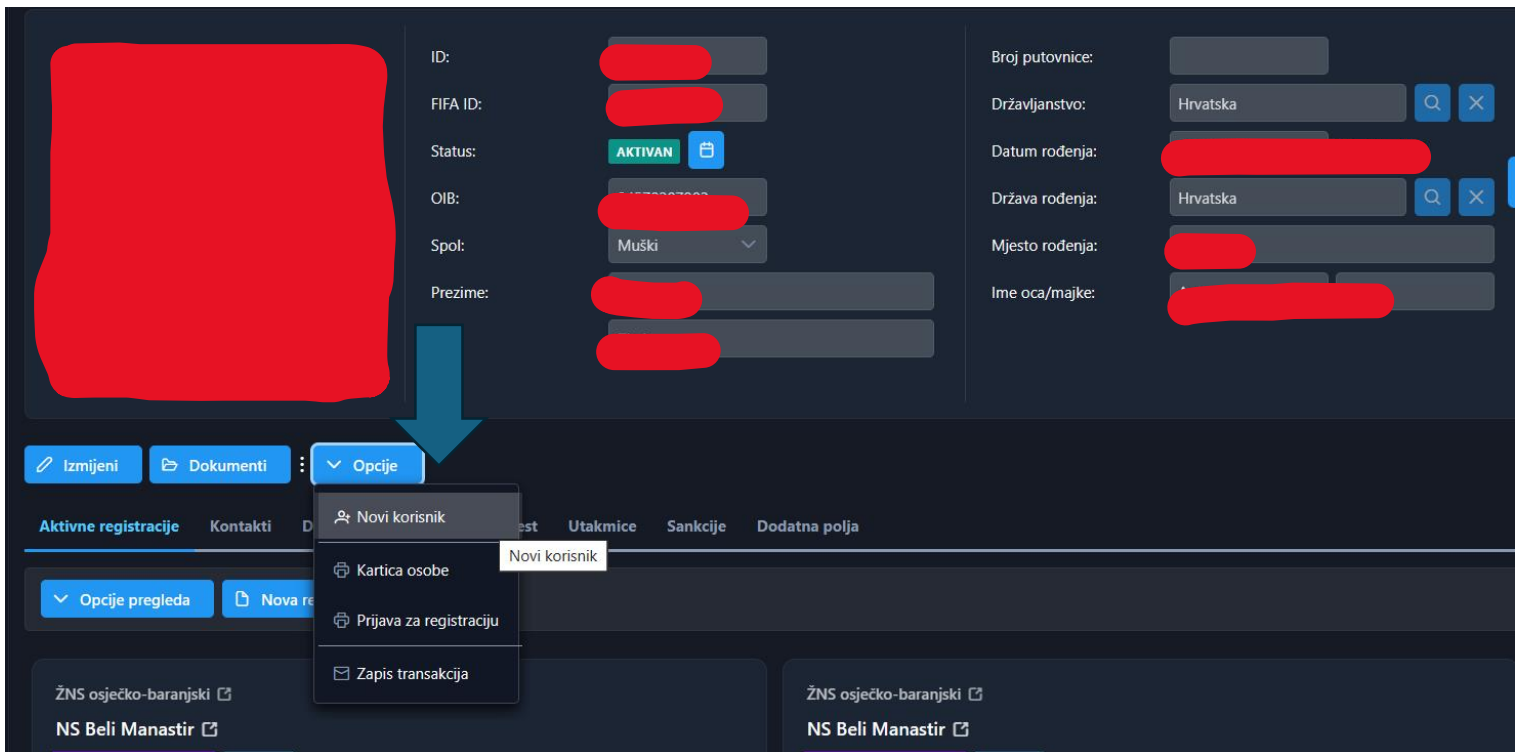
ID:
FIFA ID:
Status: AKTIVAN
OIB:
Spol: Muški
Prezime:

Broj putovnice:
Državljanstvo: Hrvatska
Datum rođenja:
Država rođenja: Hrvatska
Mjesto rođenja:
Ime oca/majke:

Izmjeni
Dokumenti
Opcije

Novi korisnik
Kartica osobe
Prijava za registraciju
Zapis transakcija

Novi korisnik

Aktivne registracije
Kontakti
D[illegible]
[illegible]est
Utakmice
Sankcije
Dodatna polja

Opcije pregleda
Nova re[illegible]

ŽNS osječko-baranjski
NS Beli Manastir

ŽNS osječko-baranjski
NS Beli Manastir